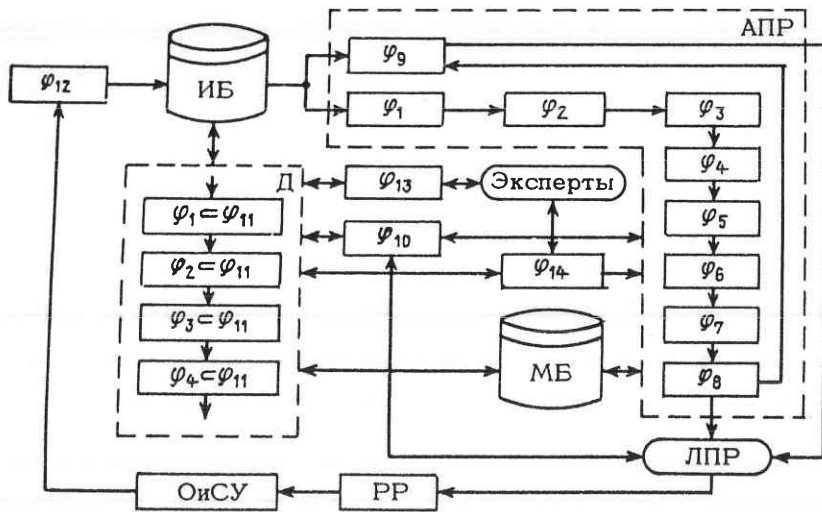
АПР

$\varphi_{12}$

ИБ

$\varphi_9$

$\varphi_1$

$\varphi_2$

$\varphi_3$

Д

$\varphi_{13}$

Эксперты

$\varphi_4$

$\varphi_1 \subset \varphi_{11}$

$\varphi_{10}$

$\varphi_5$

$\varphi_2 \subset \varphi_{11}$

$\varphi_{14}$

$\varphi_6$

$\varphi_3 \subset \varphi_{11}$

$\varphi_7$

МБ

$\varphi_4 \subset \varphi_{11}$

$\varphi_8$

ЛПР

ОиСУ

РР